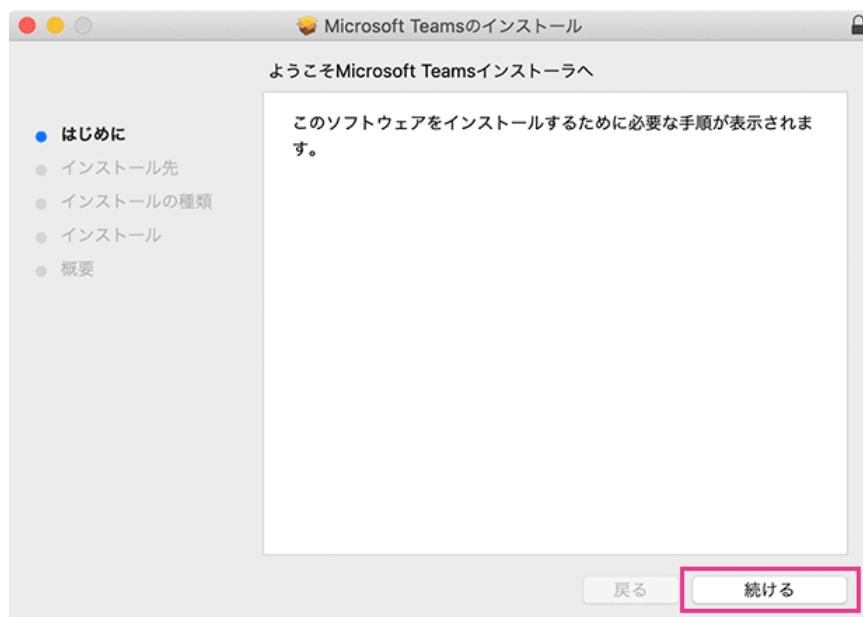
Microsoft Teamsのインストール

ようこそMicrosoft Teamsインストーラへ

はじめに
インストール先
インストールの種類
インストール
概要

このソフトウェアをインストールするために必要な手順が表示されます。

戻る
続ける